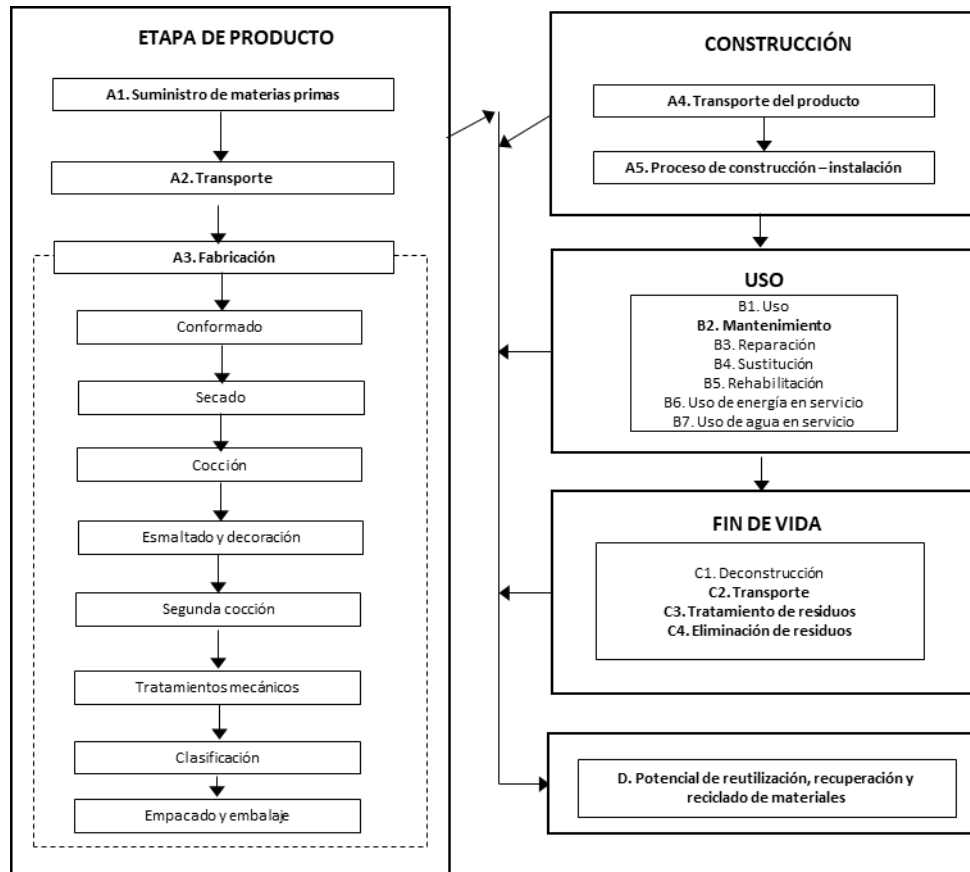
ETAPA DE PRODUCTO

A1. Suministro de materias primas

A2. Transporte

A3. Fabricación

Conformado

Secado

Cocción

Esmaltado y decoración

Segunda cocción

Tratamientos mecánicos

Clasificación

Empacado y embalaje

CONSTRUCCIÓN

A4. Transporte del producto

A5. Proceso de construcción – instalación

USO

B1. Uso
B2. Mantenimiento
B3. Reparación
B4. Sustitución
B5. Rehabilitación
B6. Uso de energía en servicio
B7. Uso de agua en servicio

FIN DE VIDA

C1. Deconstrucción
C2. Transporte
C3. Tratamiento de residuos
C4. Eliminación de residuos

D. Potencial de reutilización, recuperación y reciclado de materiales